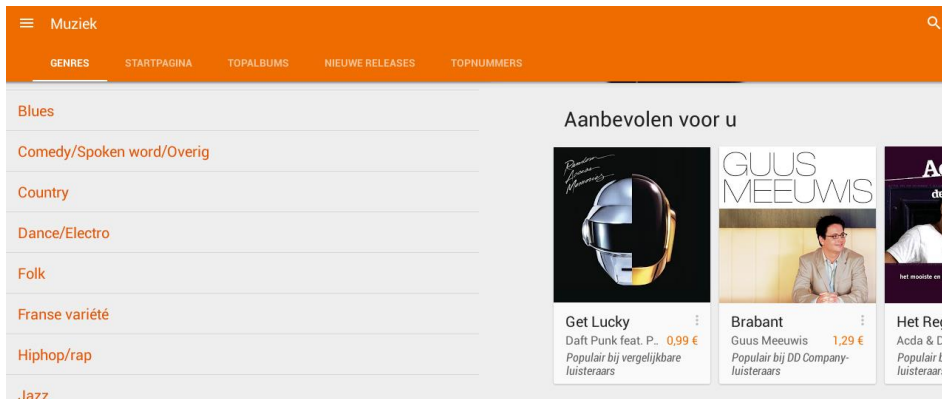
Muziek

GENRES STARTPAGINA TOPALBUMS NIEUWE RELEASES TOPNUMMERS

Blues
Comedy/Spoken word/Overig
Country
Dance/Electro
Folk
Franse variété
Hiphop/rap
Jazz

Aanbevolen voor u

Random Access Memories

Get Lucky
Daft Punk feat. P.. 0,99 €
Populair bij vergelijkbare luisteraars

GUUS MEEUWIS

Brabant
Guus Meeuwis 1,29 €
Populair bij DD Company-luisteraars

Ac
de
het mooiste en

Het Reg
Acda & D
Populair b
luisteraars